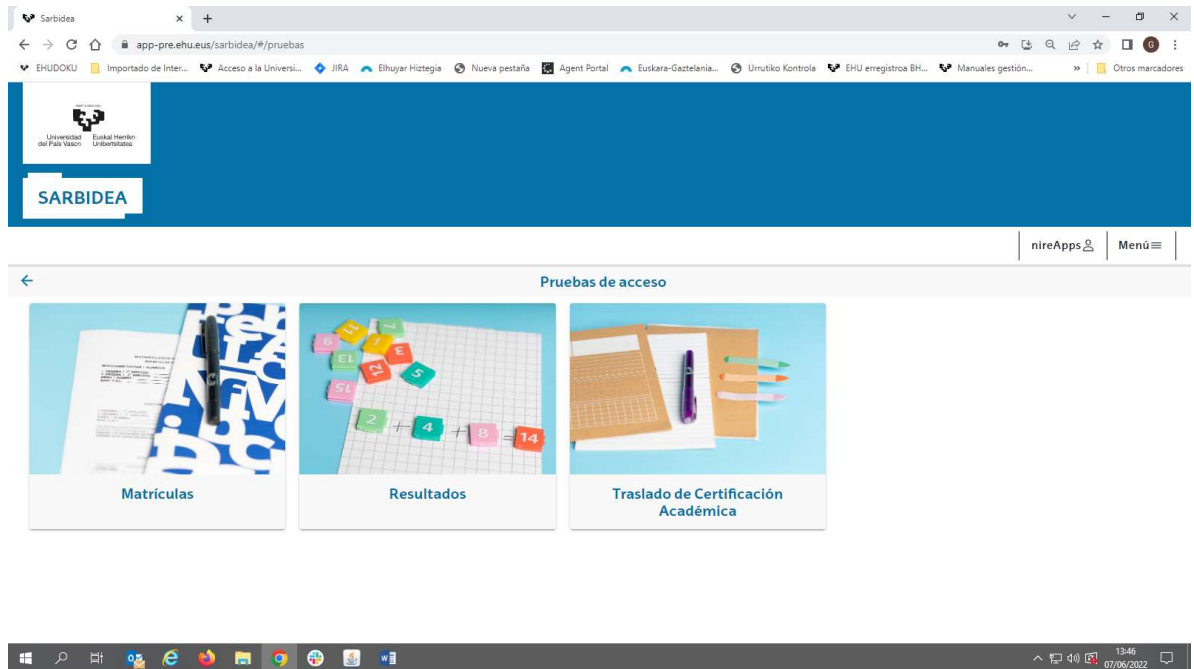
Sarbidea

app-pre.ehu.eus/sarbidea/#/pruebas

EHUDOKU | Importado de Inter... | Acceso a la Universi... | JIRA | Elhuyar Hiztegia | Nueva pestaña | Agent Portal | Euskara-Gaztelania... | Urrutiko Kontrola | EHU erregistroa BH... | Manuales gestión... | Otros marcadores

Universidad del País Vasco | Euskal Herriko Unibertsitatea

SARBIDEA

nireApps | Menú

Pruebas de acceso

Matrículas

Resultados

Traslado de Certificación Académica

13:46
07/06/2022